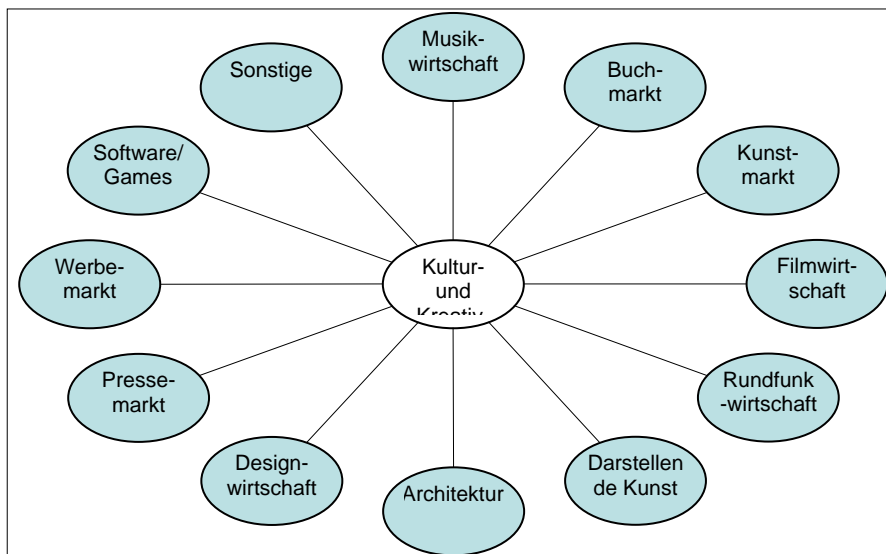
Musik-
wirtschaft

Buch-
markt

Kunst-
markt

Filmwirt-
schaft

Rundfunk
-wirtschaft

Darstellen
de Kunst

Architektur

Design-
wirtschaft

Presse-
markt

Werbe-
markt

Software/
Games

Sonstige

Kultur-
und
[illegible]